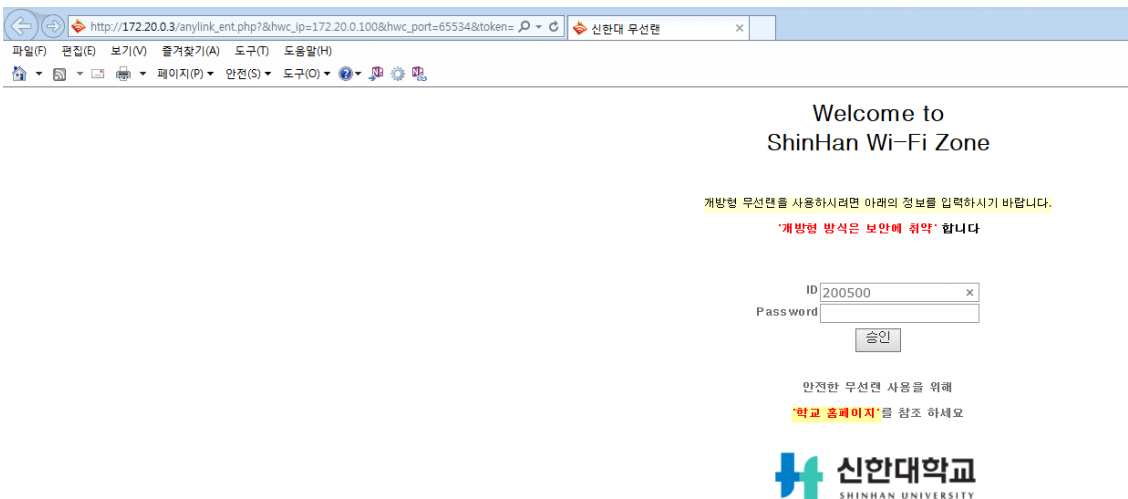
http://172.20.0.3/anylink_ent.php?&hwc_ip=172.20.0.100&hwc_port=65534&token=

신한대 무선랜

파일(F) 편집(E) 보기(V) 즐겨찾기(A) 도구(T) 도움말(H)

페이지(P) 안전(S) 도구(O)

Welcome to
ShinHan Wi-Fi Zone

개방형 무선랜을 사용하시려면 아래의 정보를 입력하시기 바랍니다.

'개방형 방식은 보안에 취약' 합니다

ID 200500

Password

승인

안전한 무선랜 사용을 위해

'학교 홈페이지'를 참조 하세요

신한대학교
SHINHAN UNIVERSITY